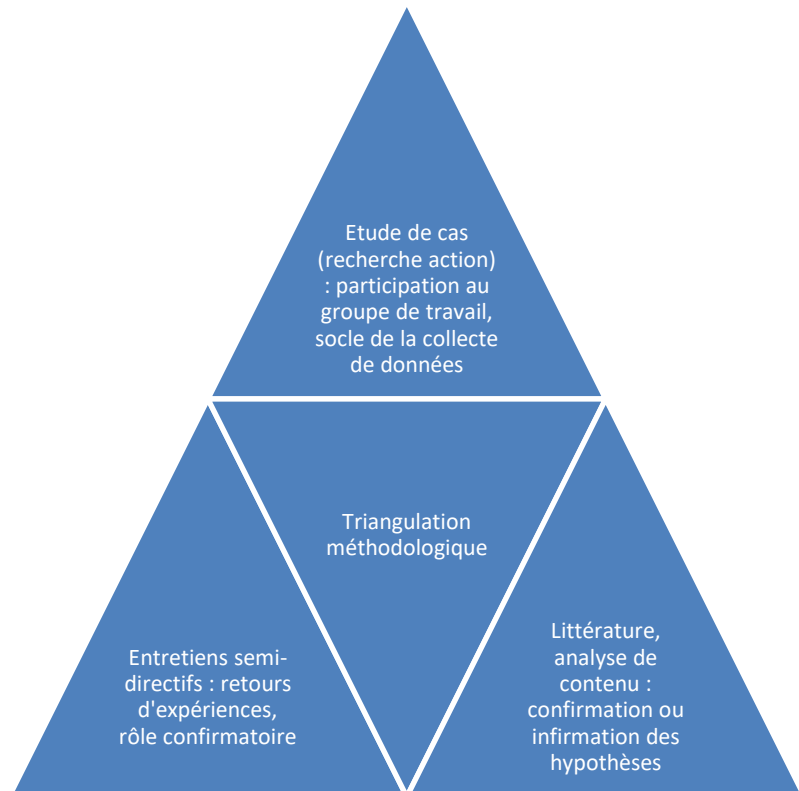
Etude de cas (recherche action) : participation au groupe de travail, socle de la collecte de données

Triangulation méthodologique

Entretiens semi-directifs : retours d'expériences, rôle confirmatoire

Littérature, analyse de contenu : confirmation ou infirmation des hypothèses